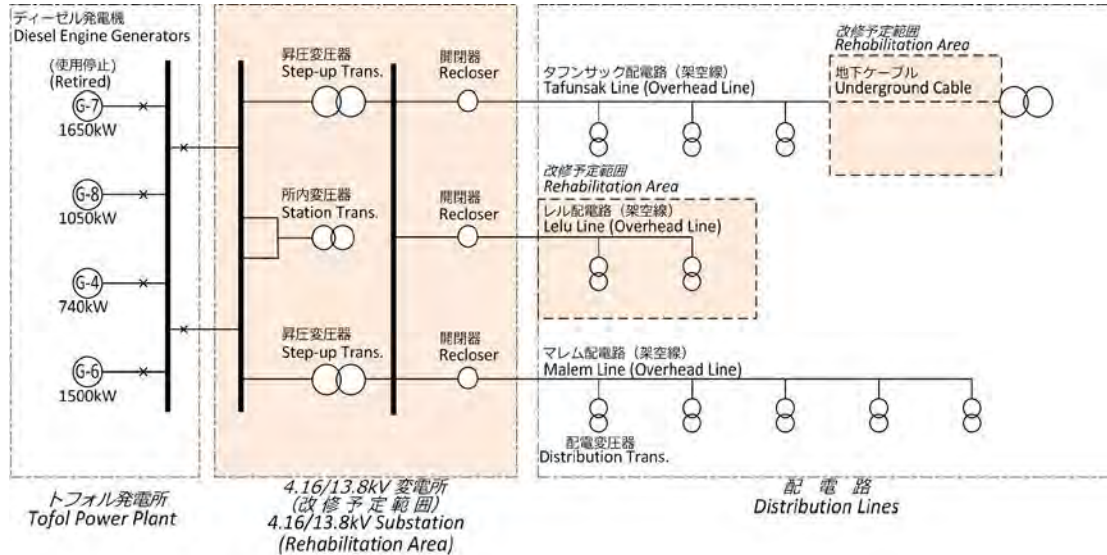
ディーゼル発電機
Diesel Engine Generators

(使用停止)
(Retired)

G-7
1650kW

G-8
1050kW

G-4
740kW

G-6
1500kW

昇圧変圧器
Step-up Trans.

所内変圧器
Station Trans.

昇圧変圧器
Step-up Trans.

開閉器
Recloser

開閉器
Recloser

開閉器
Recloser

タフンサック配電路（架空線）
Tafunsak Line (Overhead Line)

改修予定範囲
Rehabilitation Area

地下ケーブル
Underground Cable

改修予定範囲
Rehabilitation Area

レル配電路（架空線）
Lelu Line (Overhead Line)

マレム配電路（架空線）
Malem Line (Overhead Line)

配電変圧器
Distribution Trans.

トフォル発電所
Tofol Power Plant

4.16/13.8kV 変電所
(改修予定範囲)
4.16/13.8kV Substation
(Rehabilitation Area)

配電路
Distribution Lines